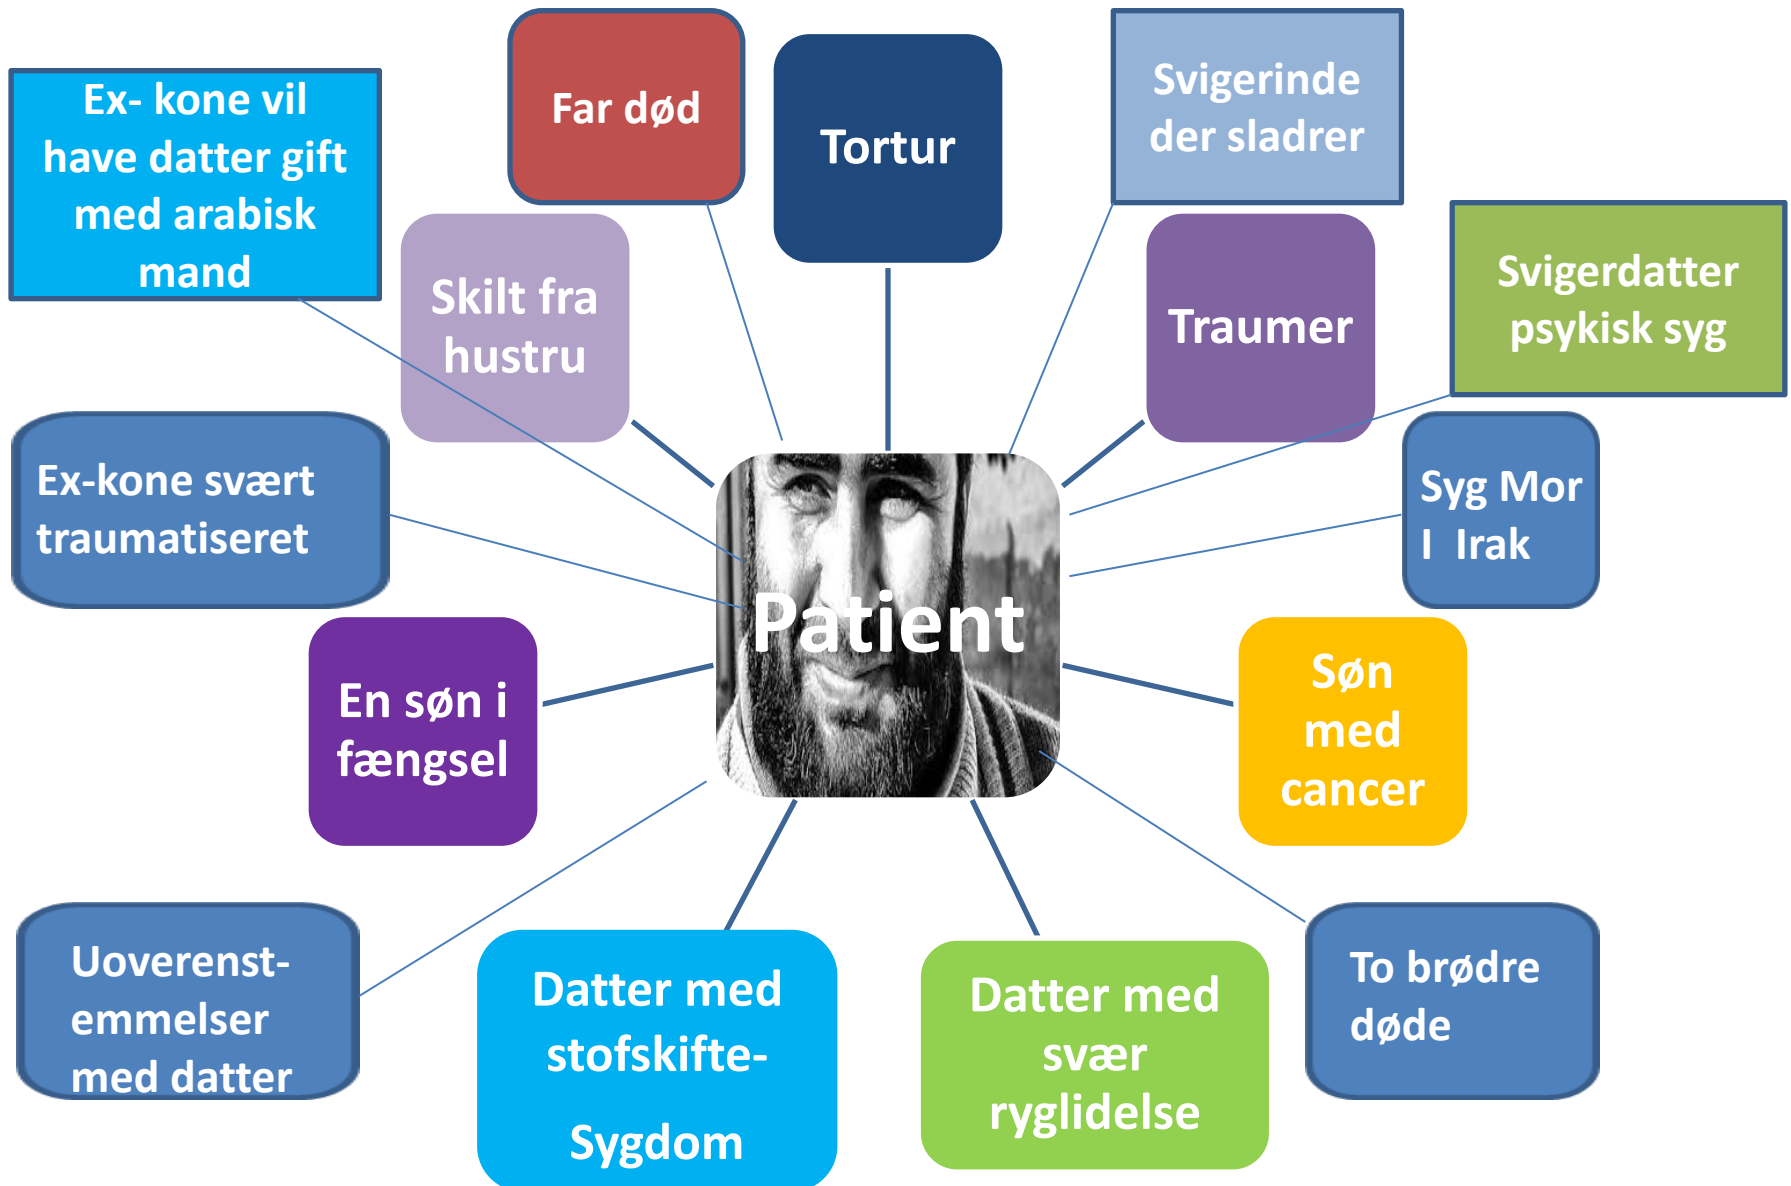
Ex- kone vil have datter gift med arabisk mand

Far død

Tortur

Svigerinde der sladrer

Skilt fra hustru

Traumer

Svigerdatter psykisk syg

Ex-kone svært traumatiseret

Patient

Syg Mor I Irak

En søn i fængsel

Søn med cancer

Uoverenst-emmelser med datter

Datter med stofskifte-Sygdom

Datter med svær ryglidelse

To brødre døde